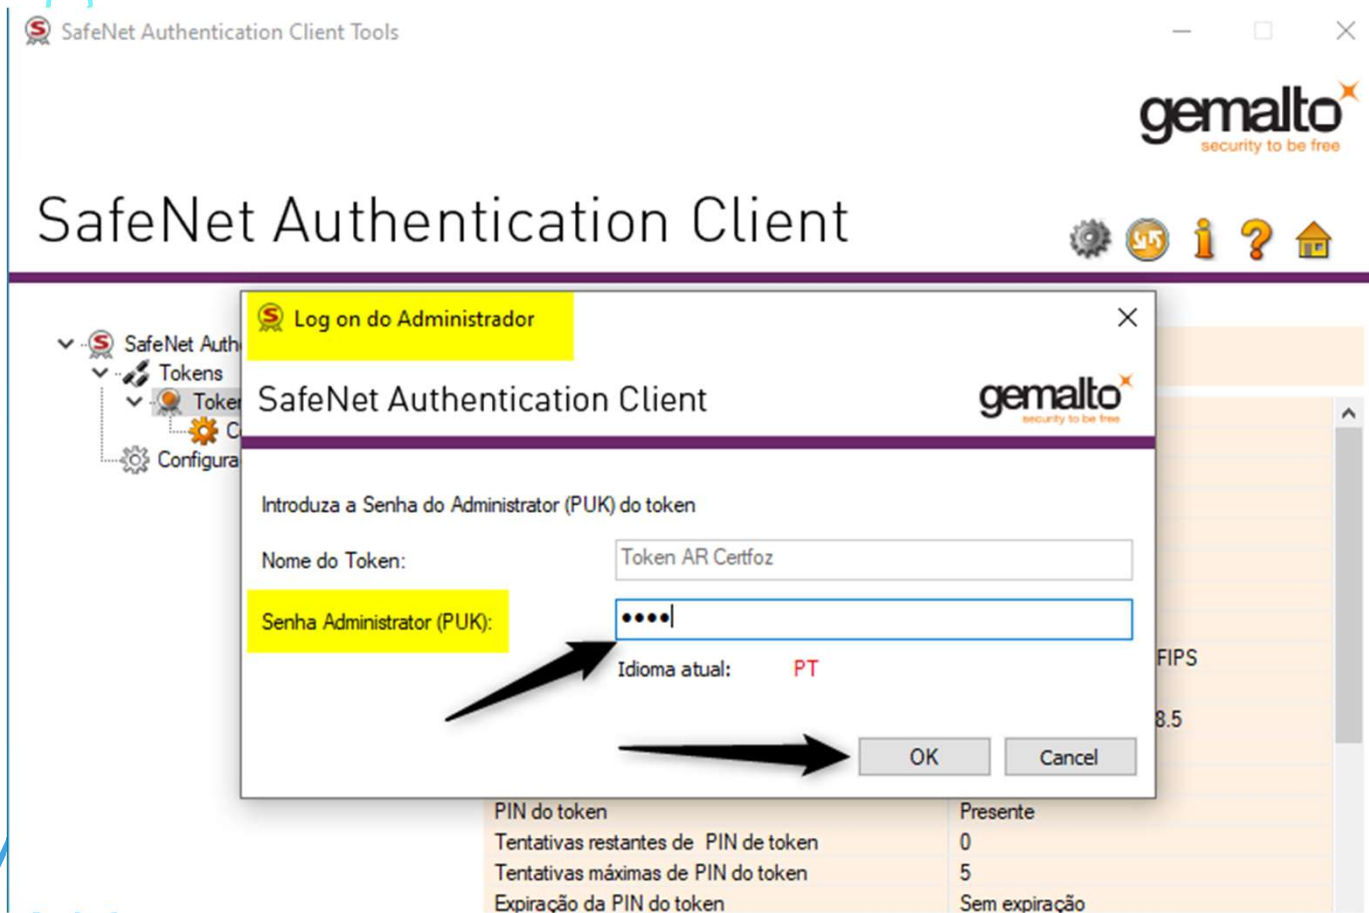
SafeNet Authentication Client Tools

gemalto
security to be free

SafeNet Authentication Client

SafeNet Auth
Tokens
Toke
C
Configura

Log on do Administrador

SafeNet Authentication Client

gemalto
security to be free

Introduza a Senha do Administrador (PUK) do token

Nome do Token: Token AR Certfoz

Senha Administrator (PUK): ••••

Idioma atual: PT

OK Cancel

FIPS

8.5

| PIN do token | Presente |
|---|---|
| Tentativas restantes de PIN de token | 0 |
| Tentativas máximas de PIN do token | 5 |
| Expiração da PIN do token | Sem expiração |